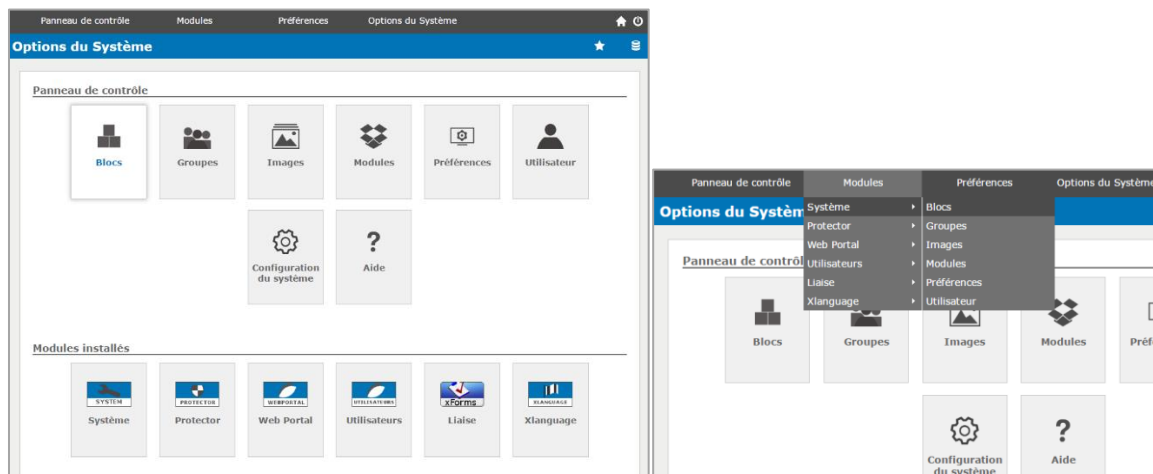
Panneau de contrôle Modules Préférences Options du Système

Options du Système

Panneau de contrôle

Blocs
Groupes
Images
Modules
Préférences
Utilisateur

Configuration du système
Aide

Modules installés

SYSTEM
Système
PROTECTOR
Protector
WEBPORTAL
Web Portal
UTILISATEURS
Utilisateurs
xForms
Liaise
XLANGUAGE
Xlanguage

Panneau de contrôle Modules Préférences Options du Système

Options du Systèm

Système
Protector
Web Portal
Utilisateurs
Liaise
Xlanguage

Blocs
Groupes
Images
Modules
Préférences
Utilisateur

Panneau de contrôl

Blocs
Groupes
Images
Modules
Préf

Configuration du système
Aide